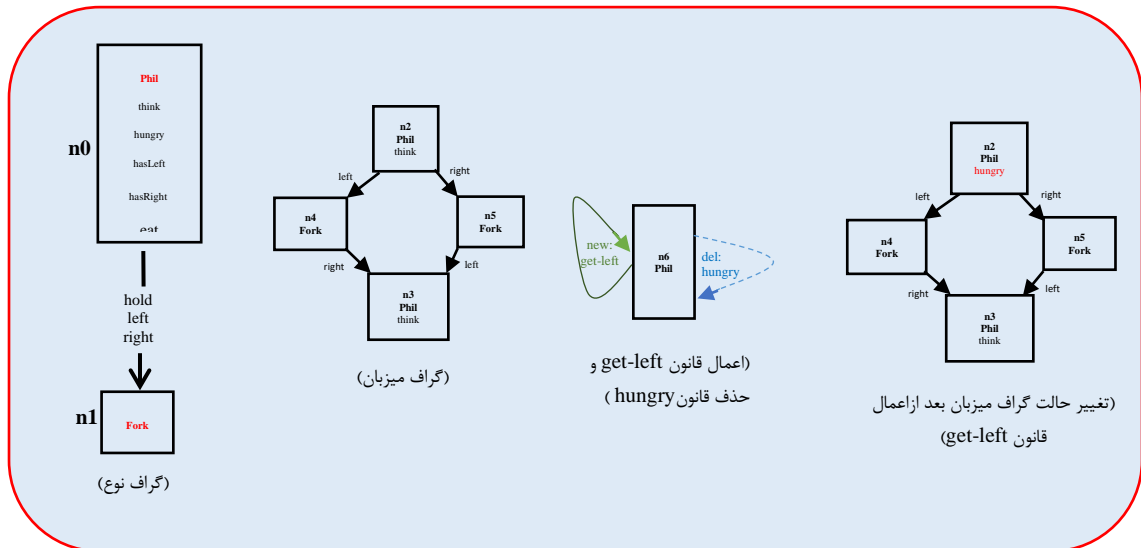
n0

Phil
think
hungry
hasLeft
hasRight
eat

hold
left
right

n1
Fork

(گراف نوع)

n2
Phil
think
left
right
n4
Fork
n5
Fork
right
left
n3
Phil
think

(گراف میزبان)

new:
get-left
n6
Phil
del:
hungry

(اعمال قانون get-left و
حذف قانون hungry )

n2
Phil
hungry
left
right
n4
Fork
n5
Fork
right
left
n3
Phil
think

(تغییر حالت گراف میزبان بعد ازاعمال
قانون get-left)